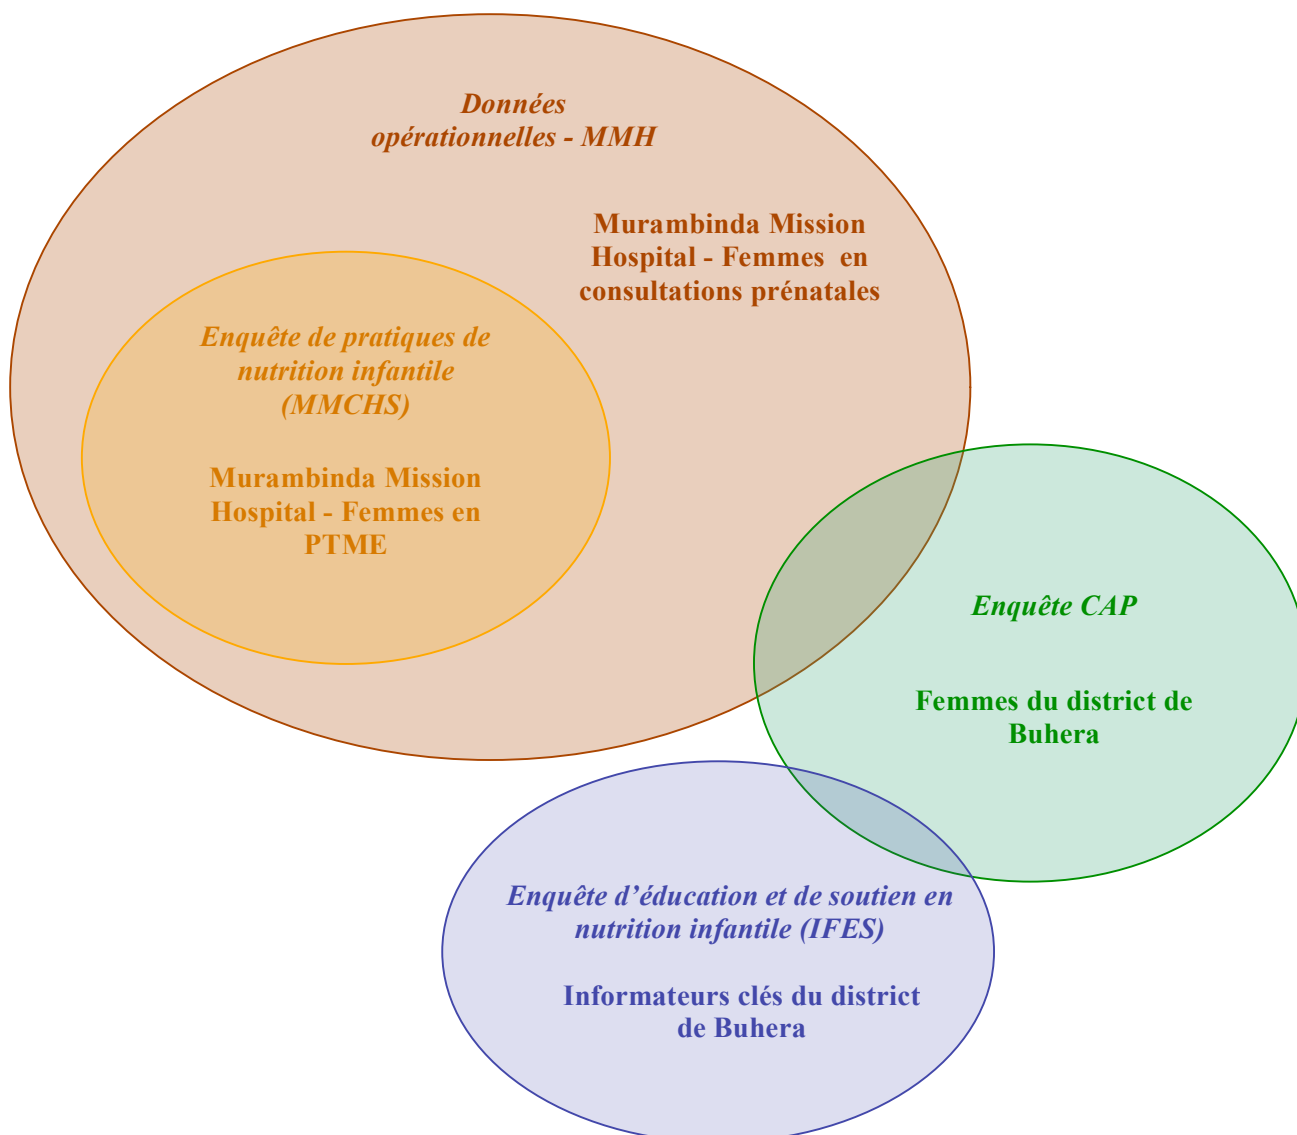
Données opérationnelles - MMH

Murambinda Mission Hospital - Femmes en consultations prénatales

Enquête de pratiques de nutrition infantile (MMCHS)

Murambinda Mission Hospital - Femmes en PTME

Enquête CAP

Femmes du district de Buhera

Enquête d'éducation et de soutien en nutrition infantile (IFES)

Informateurs clés du district de Buhera